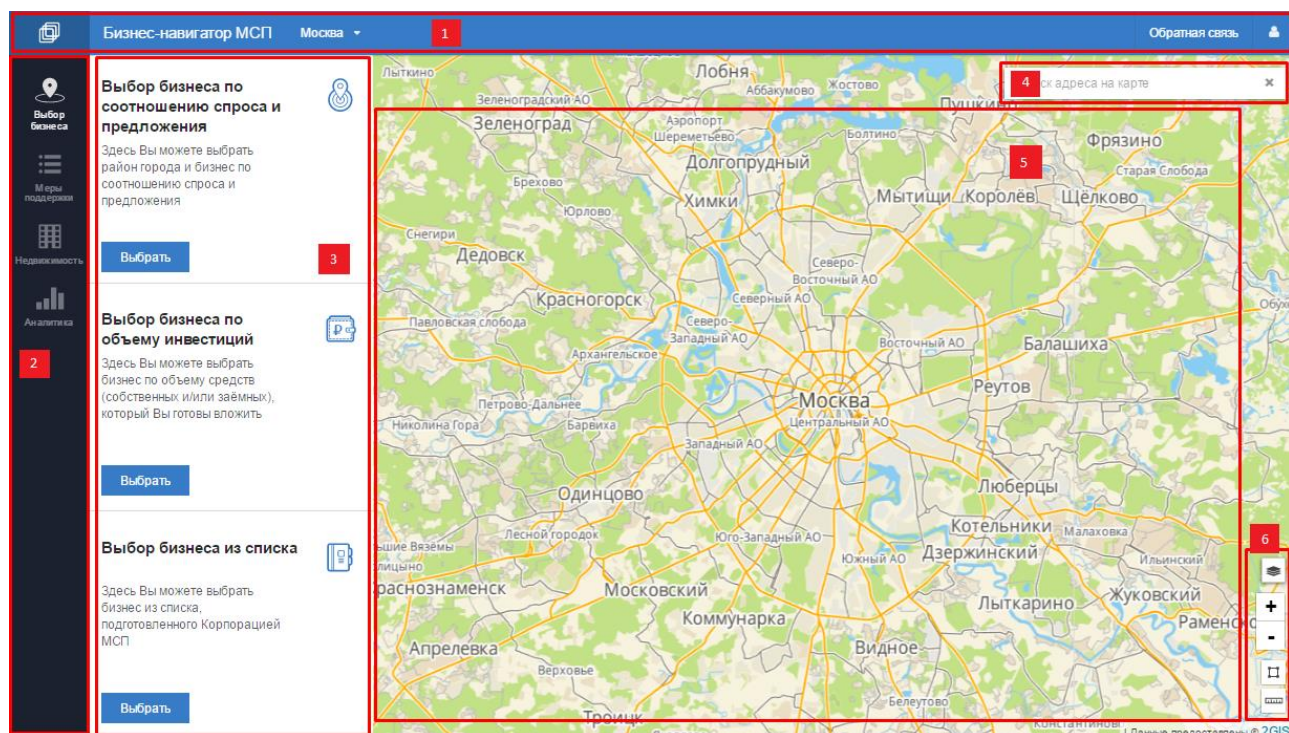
Бизнес-навигатор МСП Москва

1

Обратная связь

Выбор бизнеса

Меры поддержки

Недвижимость

Аналитика

2

Выбор бизнеса по соотношению спроса и предложения

Здесь Вы можете выбрать район города и бизнес по соотношению спроса и предложения

Выбрать

3

Выбор бизнеса по объему инвестиций

Здесь Вы можете выбрать бизнес по объему средств (собственных и/или заёмных), который Вы готовы вложить

Выбрать

Выбор бизнеса из списка

Здесь Вы можете выбрать бизнес из списка, подготовленного Корпорацией МСП

Выбрать

4 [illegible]ск адреса на карте ×

5

6

+
-

Лыткино Лобня Аббакумово Жостово Пушкино Зеленоградский АО Аэропорт Шереметьево Болтино Зеленоград Фрязино Долгопрудный Старая Слобода Брехово Химки Мытищи Королёв Щёлково Юрлово Снегири Дедовск Северо-Восточный АО Красногорск Северный АО Павловская слобода Северо-Западный АО Восточный АО Балашиха Архангельское Реутов Петрово-Дальнее Москва Николина Гора Барвиха Центральный АО Западный АО Одинцово Люберцы Котельники Малаховка Лесной городок Юго-Западный АО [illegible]шие Вязёмы Южный АО Дзержинский Ильинский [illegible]рснознаменск Московский Лыткарино Жуковский Коммунарка Раменс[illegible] Апрелевка Видное Верховье Белеутово Троицк Константиново Данные предоставлены © 2GIS